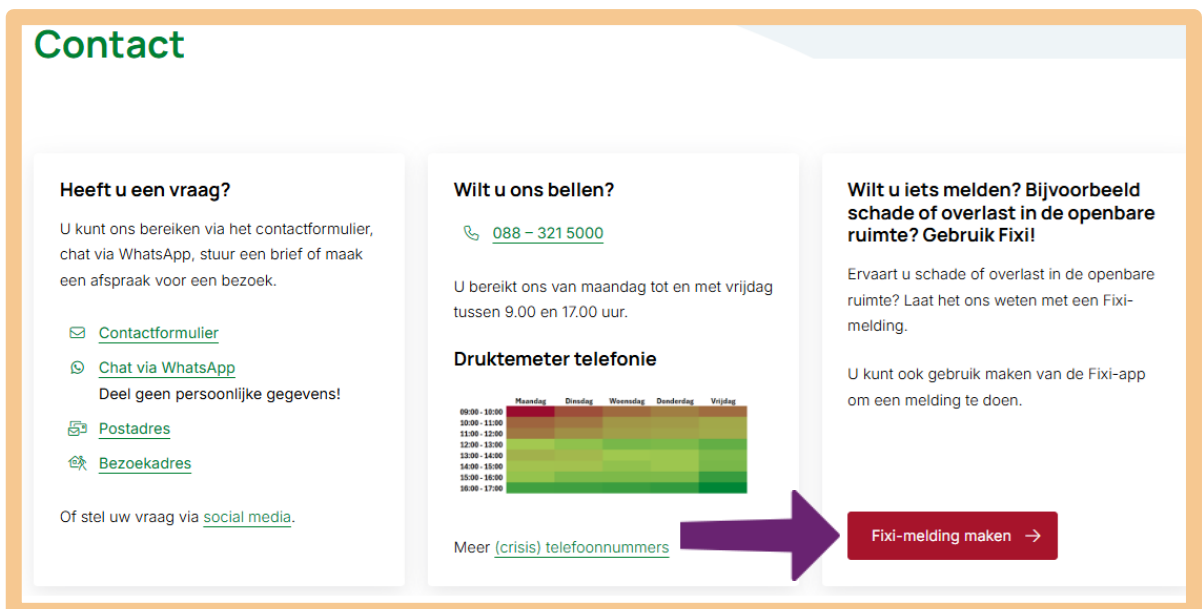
Contact

Heeft u een vraag?

U kunt ons bereiken via het contactformulier, chat via WhatsApp, stuur een brief of maak een afspraak voor een bezoek.

Contactformulier

Chat via WhatsApp
Deel geen persoonlijke gegevens!

Postadres

Bezoekadres

Of stel uw vraag via social media.

Wilt u ons bellen?

088 – 321 5000

U bereikt ons van maandag tot en met vrijdag tussen 9.00 en 17.00 uur.

Druktemeter telefonie

| | Maandag | Dinsdag | Woensdag | Donderdag | Vrijdag |
|---|---|---|---|---|---|
| 09:00 - 10:00 | | | | | |
| 10:00 - 11:00 | | | | | |
| 11:00 - 12:00 | | | | | |
| 12:00 - 13:00 | | | | | |
| 13:00 - 14:00 | | | | | |
| 14:00 - 15:00 | | | | | |
| 15:00 - 16:00 | | | | | |
| 16:00 - 17:00 | | | | | |

Meer (crisis) telefoonnummers

Wilt u iets melden? Bijvoorbeeld schade of overlast in de openbare ruimte? Gebruik Fixi!

Ervaart u schade of overlast in de openbare ruimte? Laat het ons weten met een Fixi-melding.

U kunt ook gebruik maken van de Fixi-app om een melding te doen.

Fixi-melding maken →